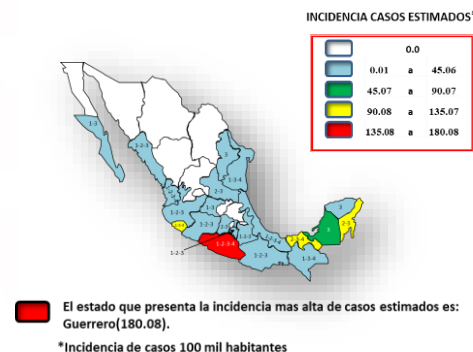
INCIDENCIA CASOS ESTIMADOS*

| | | | |
|---|---|---|---|
| | 0.0 | | |
| | 0.01 | a | 45.06 |
| | 45.07 | a | 90.07 |
| | 90.08 | a | 135.07 |
| | 135.08 | a | 180.08 |

1-3
1-2-3
1-3
1-2-3
1-3-4
1-2-3
3
3
1-2-3
1-2-3
1-2-3
1-2-3
1-2-3
1-2-3-4
1-2-3
1-2-3
1-3-4

El estado que presenta la incidencia mas alta de casos estimados es: Guerrero(180.08).

*Incidencia de casos 100 mil habitantes